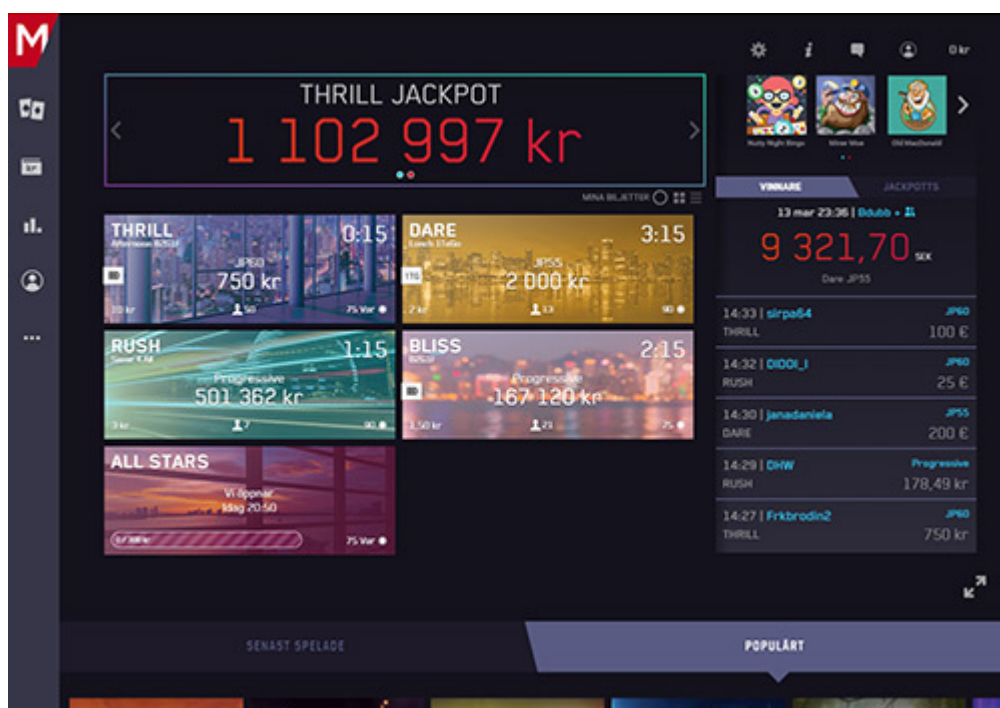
M

0 kr

THRILL JACKPOT

1 102 997 kr

Nutty Night Bingo

Mine Mine

Old MacDonald

MINA BILJETTER

VINNARE

JACKPOTTS

13 mar 23:36 | Bdubb

9 321,70 SEK

Dare JP55

THRILL

0:15

JP60

750 kr

10 kr

50

75 Var

DARE

3:15

JP55

2 000 kr

2 kr

13

90

RUSH

1:15

Progressive

501 362 kr

3 kr

7

90

BLISS

2:15

Progressive

167 120 kr

3,50 kr

21

75

ALL STARS

Vi öppnar

Idag 20:50

75 Var

14:33 | sirpa64

JP60

THRILL

100 €

14:32 | DIDDI_I

JP60

RUSH

25 €

14:30 | janadaniela

JP55

DARE

200 €

14:29 | DHW

Progressive

RUSH

178,49 kr

14:27 | Frkbrodin2

JP60

THRILL

750 kr

SENAST SPELADE

POPULÄRT